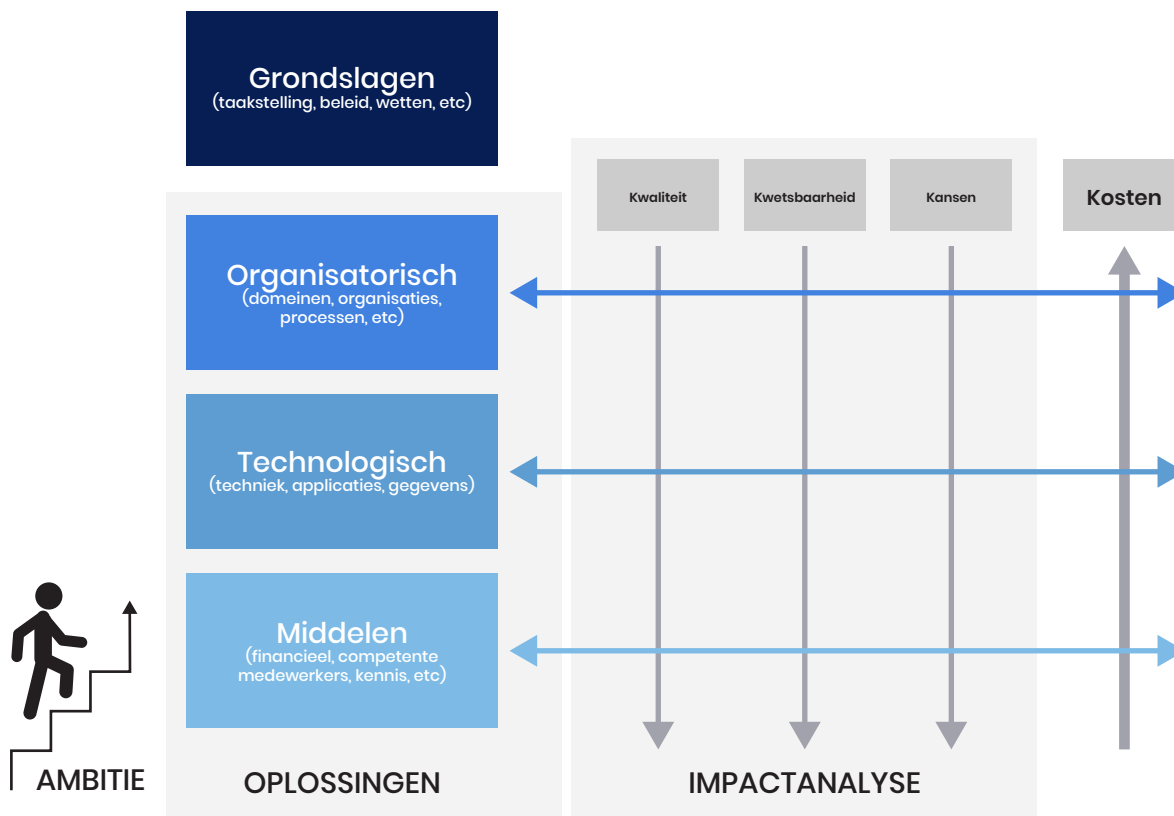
Grondslagen
(taakstelling, beleid, wetten, etc)

Kwaliteit

Kwetsbaarheid

Kansen

Kosten

Organisatorisch
(domeinen, organisaties, processen, etc)

Technologisch
(techniek, applicaties, gegevens)

Middelen
(financieel, competente medewerkers, kennis, etc)

AMBITIE

OPLOSSINGEN

IMPACTANALYSE